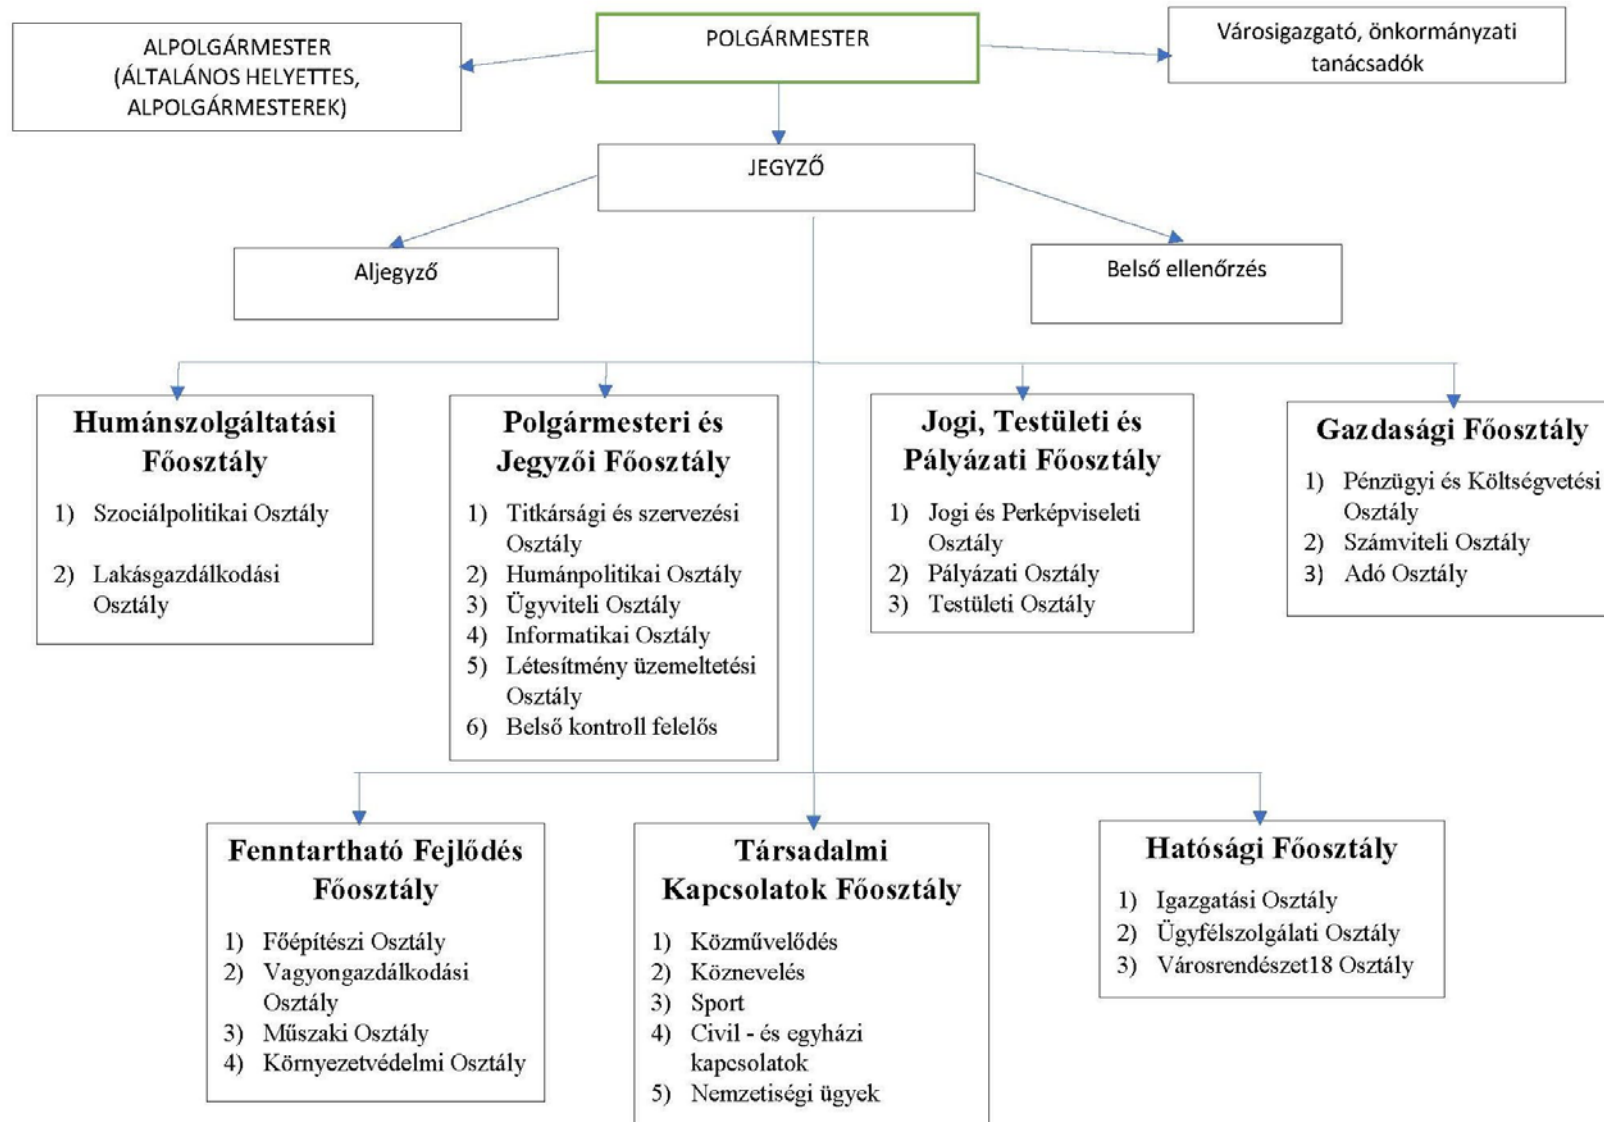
ALPOLGÁRMESTER (ÁLTALÁNOS HELYETTES, ALPOLGÁRMESTEREK)

POLGÁRMESTER

Városigazgató, önkormányzati tanácsadók

JEGYZŐ

Aljegyző

Belső ellenőrzés

Humánszolgáltatási Főosztály
1) Szociálpolitikai Osztály
2) Lakásgazdálkodási Osztály

Polgármesteri és Jegyzői Főosztály
1) Titkársági és szervezési Osztály
2) Humánpolitikai Osztály
3) Ügyviteli Osztály
4) Informatikai Osztály
5) Létesítmény üzemeltetési Osztály
6) Belső kontroll felelős

Jogi, Testületi és Pályázati Főosztály
1) Jogi és Perképviseleti Osztály
2) Pályázati Osztály
3) Testületi Osztály

Gazdasági Főosztály
1) Pénzügyi és Költségvetési Osztály
2) Számviteli Osztály
3) Adó Osztály

Fenntartható Fejlődés Főosztály
1) Főépítészi Osztály
2) Vagyongazdálkodási Osztály
3) Műszaki Osztály
4) Környezetvédelmi Osztály

Társadalmi Kapcsolatok Főosztály
1) Közművelődés
2) Köznevelés
3) Sport
4) Civil - és egyházi kapcsolatok
5) Nemzetiségi ügyek

Hatósági Főosztály
1) Igazgatási Osztály
2) Ügyfélszolgálati Osztály
3) Városrendészet18 Osztály